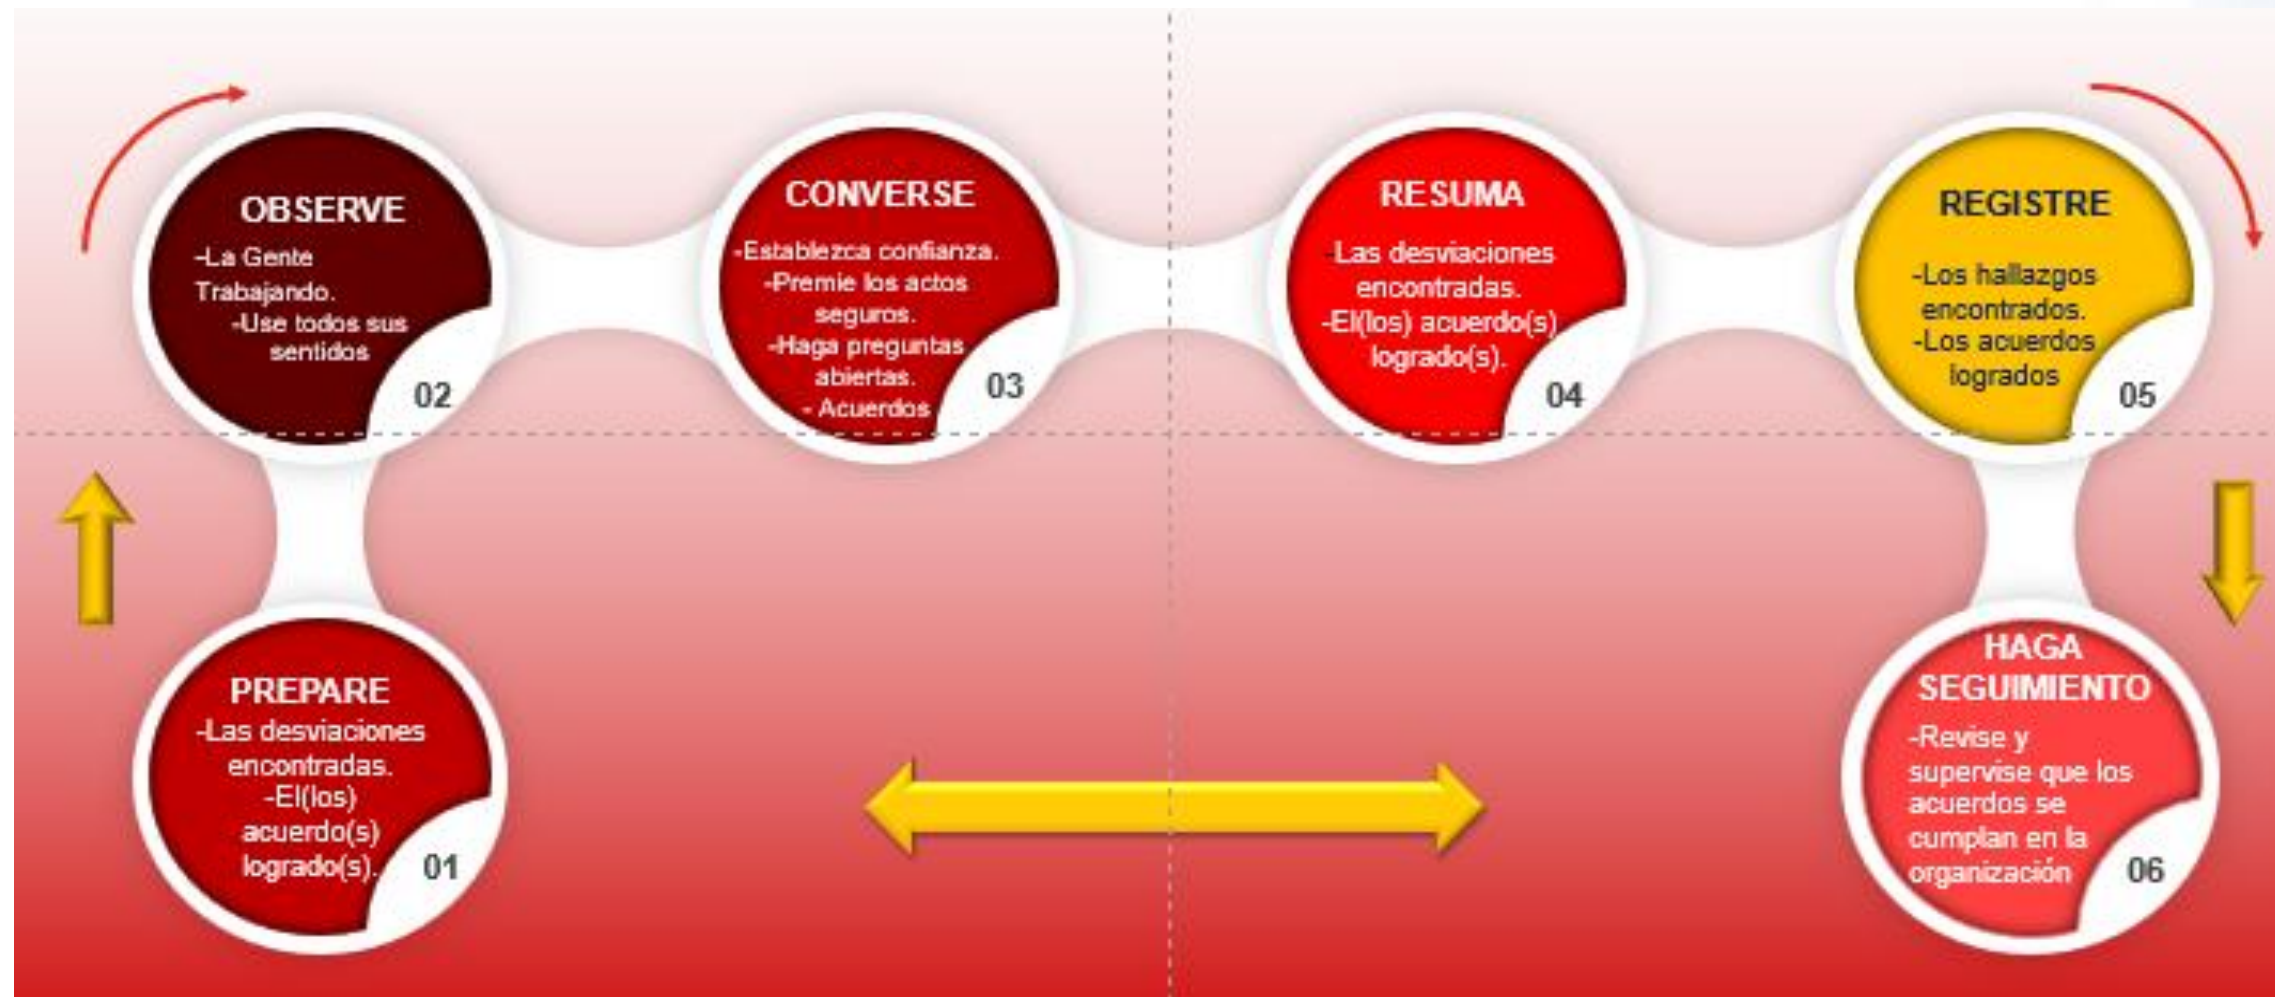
OBSERVE
-La Gente Trabajando.
-Use todos sus sentidos
02

CONVERSE
-Establezca confianza.
-Premie los actos seguros.
-Haga preguntas abiertas.
- Acuerdos
03

RESUMA
-Las desviaciones encontradas.
-El(los) acuerdo(s) logrado(s).
04

REGISTRE
-Los hallazgos encontrados.
-Los acuerdos logrados
05

PREPARE
-Las desviaciones encontradas.
-El(los) acuerdo(s) logrado(s).
01

HAGA SEGUIMIENTO
-Revise y supervise que los acuerdos se cumplan en la organización
06